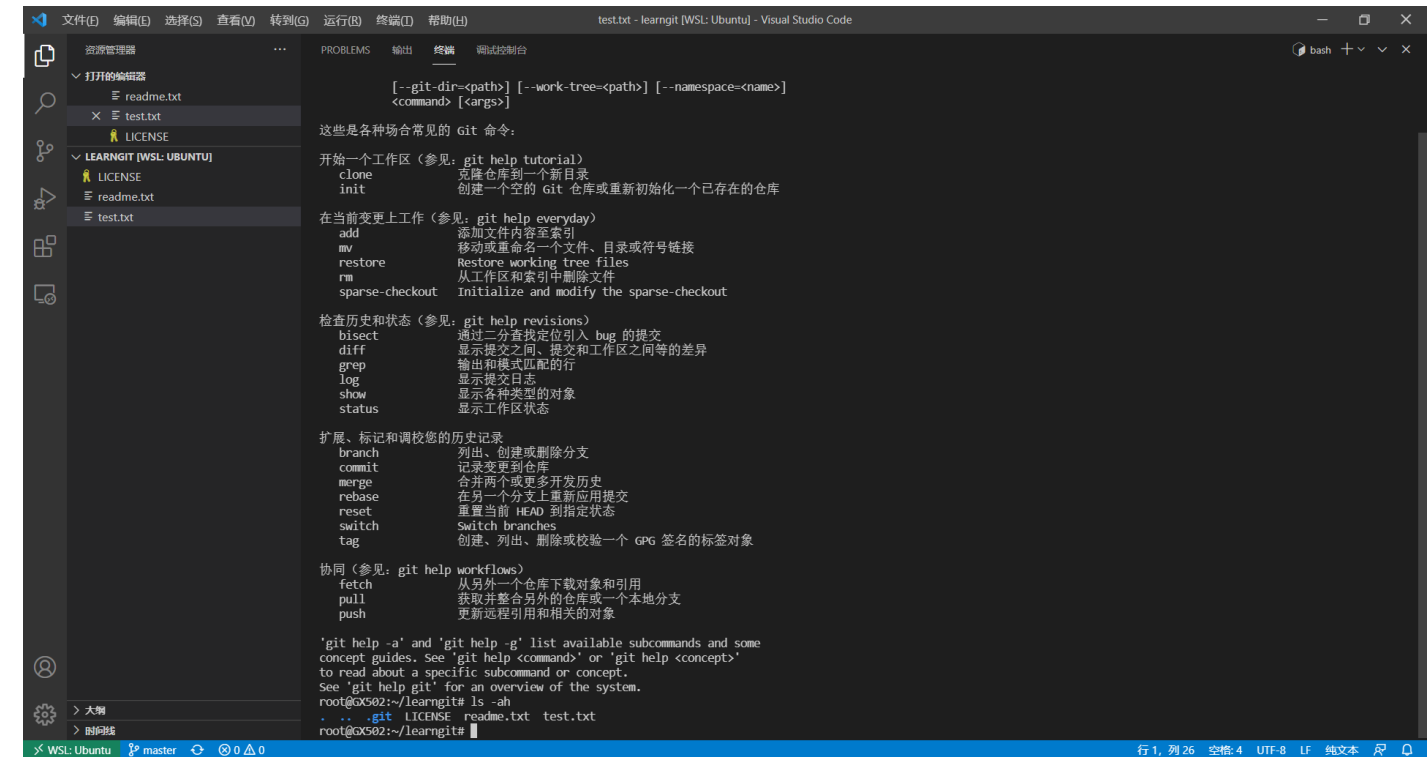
文件(F) 编辑(E) 选择(S) 查看(V) 转到(G) 运行(R) 终端(I) 帮助(H)
test.txt - learngit [WSL: Ubuntu] - Visual Studio Code

资源管理器 ...
∨ 打开的编辑器
readme.txt
× test.txt
LICENSE
∨ LEARNGIT [WSL: UBUNTU]
LICENSE
readme.txt
test.txt

PROBLEMS 输出 终端 调试控制台
bash + ∨ ∧ ×

[--git-dir=<path>] [--work-tree=<path>] [--namespace=<name>]
<command> [<args>]

这些是各种场合常见的 Git 命令：

开始一个工作区（参见：git help tutorial）
clone 克隆仓库到一个新目录
init 创建一个空的 Git 仓库或重新初始化一个已存在的仓库

在当前变更上工作（参见：git help everyday）
add 添加文件内容至索引
mv 移动或重命名一个文件、目录或符号链接
restore Restore working tree files
rm 从工作区和索引中删除文件
sparse-checkout Initialize and modify the sparse-checkout

检查历史和状态（参见：git help revisions）
bisect 通过二分查找定位引入 bug 的提交
diff 显示提交之间、提交和工作区之间等的差异
grep 输出和模式匹配的行
log 显示提交日志
show 显示各种类型的对象
status 显示工作区状态

扩展、标记和调校您的历史记录
branch 列出、创建或删除分支
commit 记录变更到仓库
merge 合并两个或更多开发历史
rebase 在另一个分支上重新应用提交
reset 重置当前 HEAD 到指定状态
switch Switch branches
tag 创建、列出、删除或校验一个 GPG 签名的标签对象

协同（参见：git help workflows）
fetch 从另外一个仓库下载对象和引用
pull 获取并整合另外的仓库或一个本地分支
push 更新远程引用和相关的对象

'git help -a' and 'git help -g' list available subcommands and some concept guides. See 'git help <command>' or 'git help <concept>' to read about a specific subcommand or concept.
See 'git help git' for an overview of the system.
root@GX502:~/learngit# ls -ah
. .. .git LICENSE readme.txt test.txt
root@GX502:~/learngit#

> 大纲
> 时间线
WSL: Ubuntu master ⊗0 ⚠0
行 1, 列 26 空格: 4 UTF-8 LF 纯文本